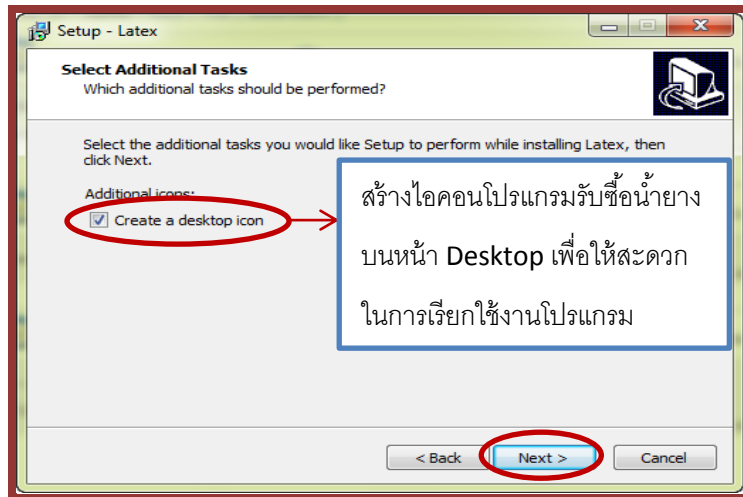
Setup - Latex

Select Additional Tasks
Which additional tasks should be performed?

Select the additional tasks you would like Setup to perform while installing Latex, then click Next.

Additional icons:

Create a desktop icon

สร้างไอคอนโปรแกรมรับซื้อน้ำยาง บนหน้า Desktop เพื่อให้สะดวก ในการเรียกใช้งานโปรแกรม

< Back
Next >
Cancel